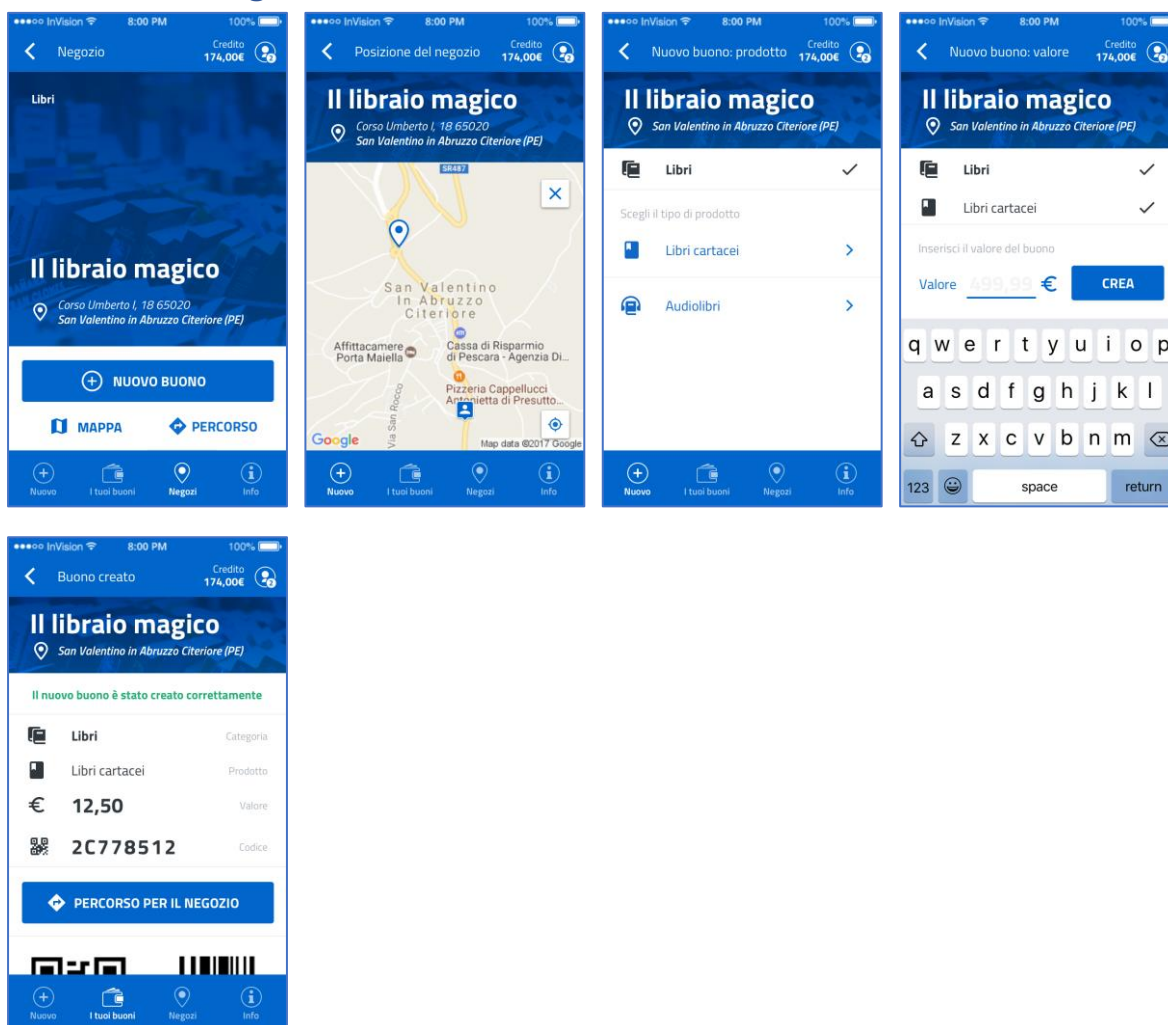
●●●○○ InVision 8:00 PM 100%
Negozio Credito 174,00€

Libri

Il libraio magico
Corso Umberto I, 18 65020
San Valentino in Abruzzo Citeriore (PE)

NUOVO BUONO
MAPPA PERCORSO

Nuovo I tuoi buoni Negozi Info

●●●○○ InVision 8:00 PM 100%
Posizione del negozio Credito 174,00€

Il libraio magico
Corso Umberto I, 18 65020
San Valentino in Abruzzo Citeriore (PE)

SR487
San Valentino In Abruzzo Citeriore
Affittacamere Porta Maiella
Cassa di Risparmio di Pescara - Agenzia Di...
Pizzeria Cappellucci Antonietta di Presutto...
Via San Rocco
Google
Map data ©2017 Google

Nuovo I tuoi buoni Negozi Info

●●●○○ InVision 8:00 PM 100%
Nuovo buono: prodotto Credito 174,00€

Il libraio magico
San Valentino in Abruzzo Citeriore (PE)

Libri ✓
Scegli il tipo di prodotto
Libri cartacei
Audiolibri

Nuovo I tuoi buoni Negozi Info

●●●○○ InVision 8:00 PM 100%
Nuovo buono: valore Credito 174,00€

Il libraio magico
San Valentino in Abruzzo Citeriore (PE)

Libri ✓
Libri cartacei ✓
Inserisci il valore del buono
Valore 499,99 € CREA

q w e r t y u i o p
a s d f g h j k l
z x c v b n m
123 space return

●●●○○ InVision 8:00 PM 100%
Buono creato Credito 174,00€

Il libraio magico
San Valentino in Abruzzo Citeriore (PE)

Il nuovo buono è stato creato correttamente

Libri Categoria
Libri cartacei Prodotto
€ 12,50 Valore
2C778512 Codice

PERCORSO PER IL NEGOZIO

Nuovo I tuoi buoni Negozi Info